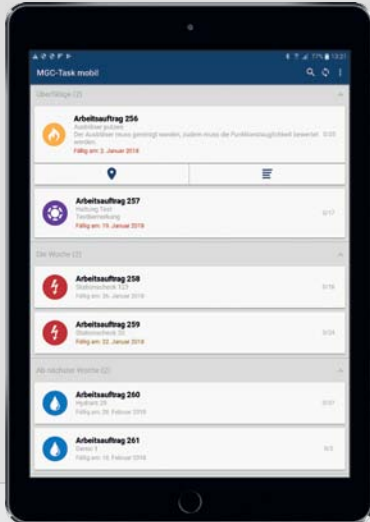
MGC-Task mobil

Überfällige (2)

Arbeitsauftrag 256
Ausbläser putzen
Der Ausbläser muss gereinigt werden, zudem muss die Funktionstauglichkeit bewertet werden.
Fällig am: 2. Januar 2018

Arbeitsauftrag 257
Haltung Test
Testbemerkung
Fällig am: 15. Januar 2018

Die Woche (2)

Arbeitsauftrag 258
Stationscheck 123
Fällig am: 26. Januar 2018

Arbeitsauftrag 259
Stationscheck 35
Fällig am: 22. Januar 2018

Ab nächster Woche (2)

Arbeitsauftrag 260
Hydrant 29
Fällig am: 28. Februar 2018

Arbeitsauftrag 261
Demo 3
Fällig am: 15. Februar 2018